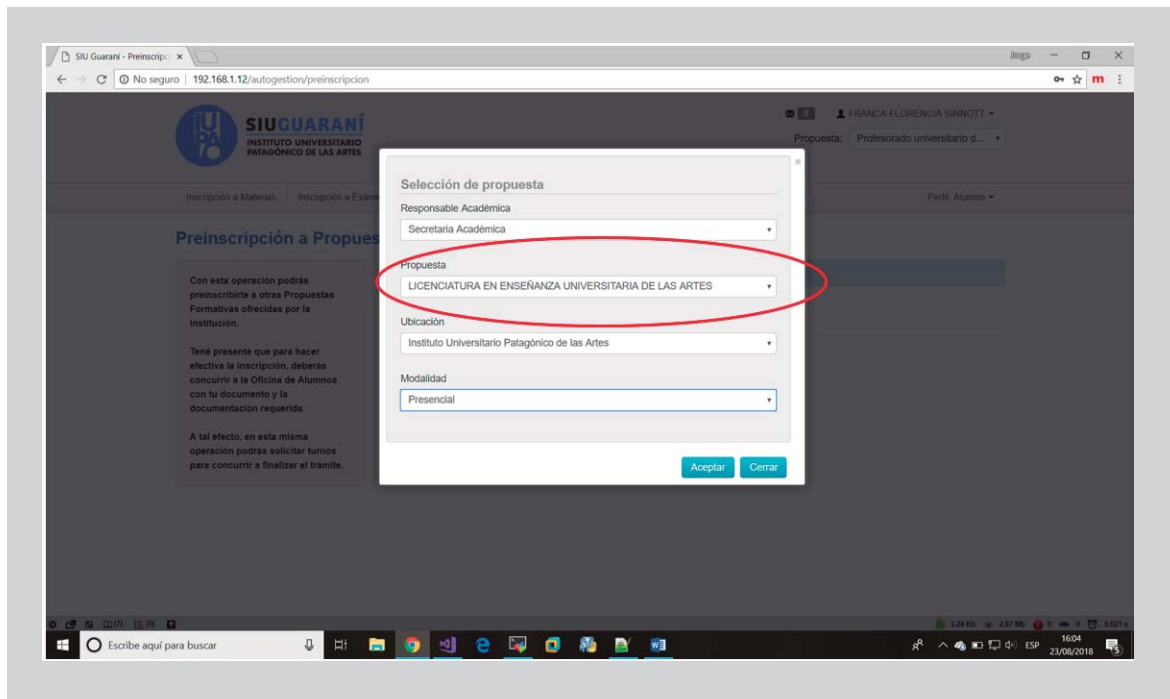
SIU Guaraní - Preinscripc ×

Jorge

No seguro | 192.168.1.12/autogestion/preinscripcion

SIUGUARANÍ
INSTITUTO UNIVERSITARIO PATAGÓNICO DE LAS ARTES

FRANCA FLORENCIA SINNOTT
Propuesta: Profesorado universitario d...

Inscripción a Materias | Inscripción a Exám

Perfil: Alumno

Preinscripción a Propues

Con esta operación podrás preinscribirte a otras Propuestas Formativas ofrecidas por la Institución.

Tené presente que para hacer efectiva la inscripción, deberás concurrir a la Oficina de Alumnos con tu documento y la documentación requerida.

A tal efecto, en esta misma operación podrás solicitar turnos para concurrir a finalizar el trámite.

Selección de propuesta

Responsable Académica
Secretaría Académica

Propuesta
LICENCIATURA EN ENSEÑANZA UNIVERSITARIA DE LAS ARTES

Ubicación
Instituto Universitario Patagónico de las Artes

Modalidad
Presencial

Aceptar
Cerrar

Escribe aquí para buscar

ESP
16:04
23/08/2018